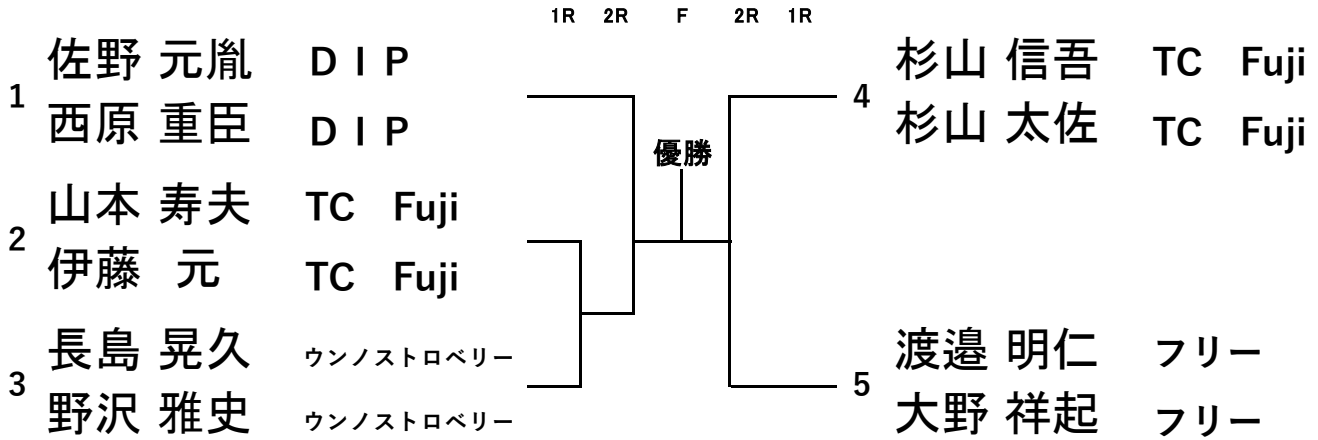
1R 2R F 2R 1R

1
佐野 元胤 D I P
西原 重臣 D I P

2
山本 寿夫 TC Fuji
伊藤 元 TC Fuji

3
長島 晃久 ウンノストロベリー
野沢 雅史 ウンノストロベリー

優勝

4
杉山 信吾 TC Fuji
杉山 太佐 TC Fuji

5
渡邉 明仁 フリー
大野 祥起 フリー